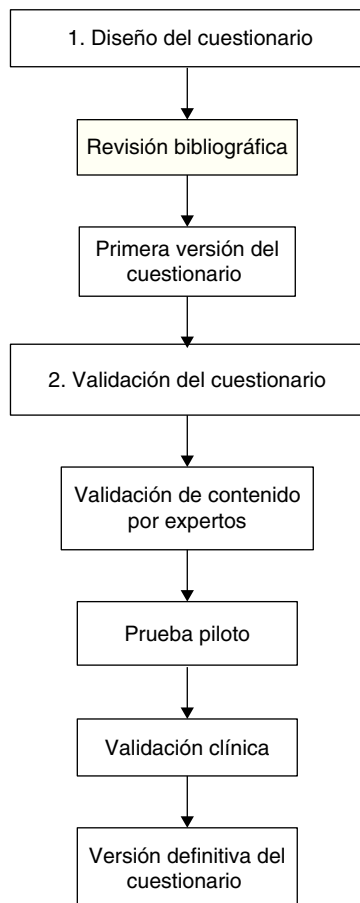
1. Diseño del cuestionario

Revisión bibliográfica

Primera versión del cuestionario

2. Validación del cuestionario

Validación de contenido por expertos

Prueba piloto

Validación clínica

Versión definitiva del cuestionario